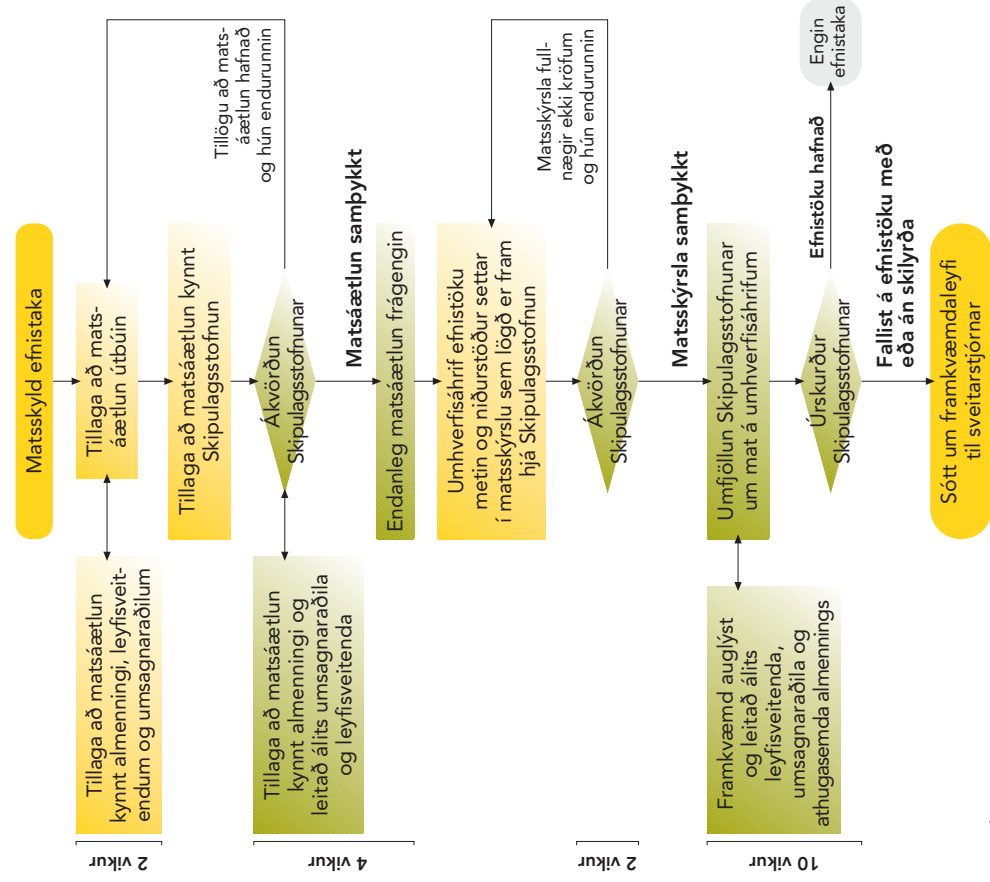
Matsskyld efnistaka

Tillaga að matsáætlun útbúin

Tillaga að matsáætlun kynnt almenningi, leyfisveitendum og umsagnaraðilum

2 vikur

Tillaga að matsáætlun kynnt Skipulagsstofnun

Ákvörðun Skipulagsstofnunar

Tillögu að matsáætlun hafnað og hún endurunnin

Tillaga að matsáætlun kynnt almenningi og leitað álits umsagnaraðila og leyfisveitenda

4 vikur

Matsáætlun samþykkt

Endanleg matsáætlun frágengin

Umhverfisáhrif efnistöku metin og niðurstöður settar í matsskýrslu sem lögð er fram hjá Skipulagsstofnun

Matsskýrsla fullnægir ekki kröfum og hún endurunnin

Ákvörðun Skipulagsstofnunar

2 vikur

Matsskýrsla samþykkt

Umfjöllun Skipulagsstofnunar um mat á umhverfisáhrifum

Framkvæmd auglýst og leitað álits leyfisveitenda, umsagnaraðila og athugasemda almennings

10 vikur

Úrskurður Skipulagsstofnunar

Efnistöku hafnað

Engin efnistaka

Fallist á efnistöku með eða án skilyrða

Sótt um framkvæmdaleyfi til sveitarstjórnar